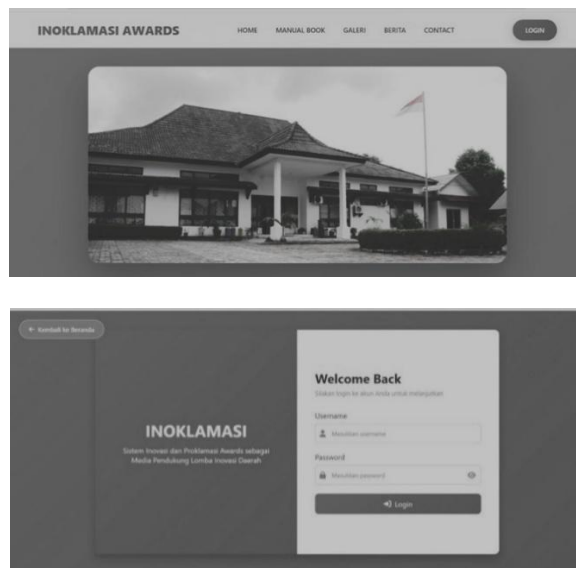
INOKLAMASI AWARDS

HOME MANUAL BOOK GALERI BERITA CONTACT

LOGIN

← Kembali ke Beranda

INOKLAMASI

Sistem Inovasi dan Proklamasi Awards sebagai Media Pendukung Lomba Inovasi Daerah

Welcome Back

Silakan login ke akun Anda untuk melanjutkan

Username

Masukkan username

Password

Masukkan password

Login